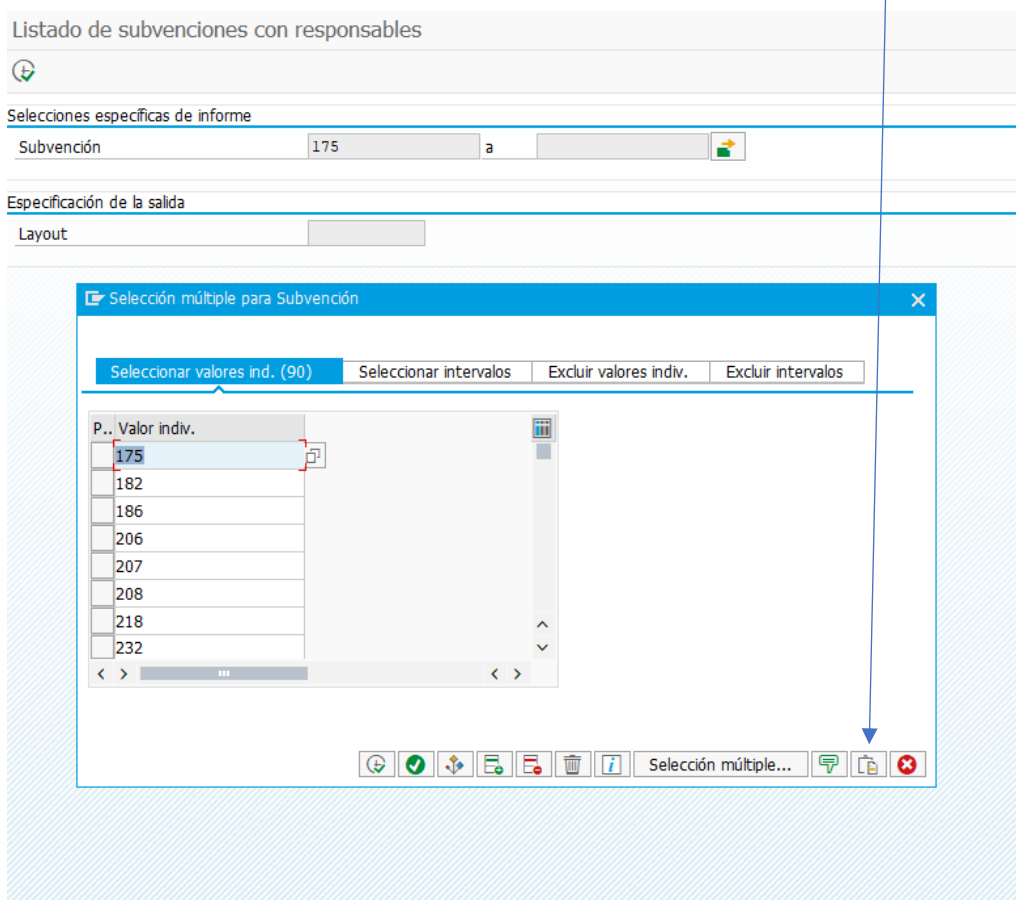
Listado de subvenciones con responsables

Selecciones específicas de informe

Subvención 175 a

Especificación de la salida

Layout

Selección múltiple para Subvención

Seleccionar valores ind. (90)
Seleccionar intervalos
Excluir valores indiv.
Excluir intervalos

| P.. | Valor indiv. |
|---|---|
| | 175 |
| | 182 |
| | 186 |
| | 206 |
| | 207 |
| | 208 |
| | 218 |
| | 232 |

Selección múltiple...